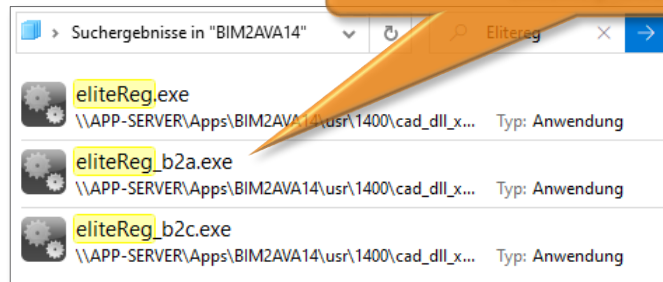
> Suchergebnisse in "BIM2AVA14"

Elitereg ×

eliteReg.exe
\\APP-SERVER\Apps\BIM2AVA14\usr\1400\cad_dll_x... Typ: Anwendung

eliteReg_b2a.exe
\\APP-SERVER\Apps\BIM2AVA14\usr\1400\cad_dll_x... Typ: Anwendung

eliteReg_b2c.exe
\\APP-SERVER\Apps\BIM2AVA14\usr\1400\cad_dll_x... Typ: Anwendung